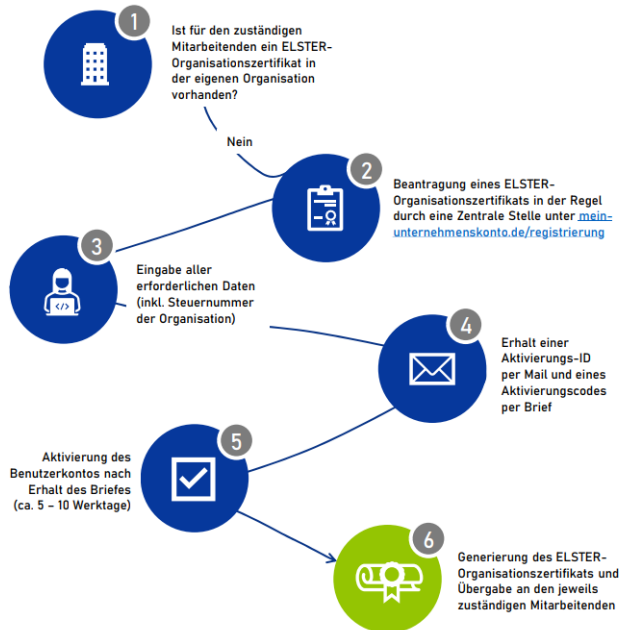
1

Ist für den zuständigen Mitarbeitenden ein ELSTER-Organisationszertifikat in der eigenen Organisation vorhanden?

Nein

2

Beantragung eines ELSTER-Organisationszertifikats in der Regel durch eine Zentrale Stelle unter mein-unternehmenskonto.de/registrierung

3

Eingabe aller erforderlichen Daten (inkl. Steuernummer der Organisation)

4

Erhalt einer Aktivierungs-ID per Mail und eines Aktivierungscodes per Brief

5

Aktivierung des Benutzerkontos nach Erhalt des Briefes (ca. 5 – 10 Werktage)

6

Generierung des ELSTER-Organisationszertifikats und Übergabe an den jeweils zuständigen Mitarbeitenden